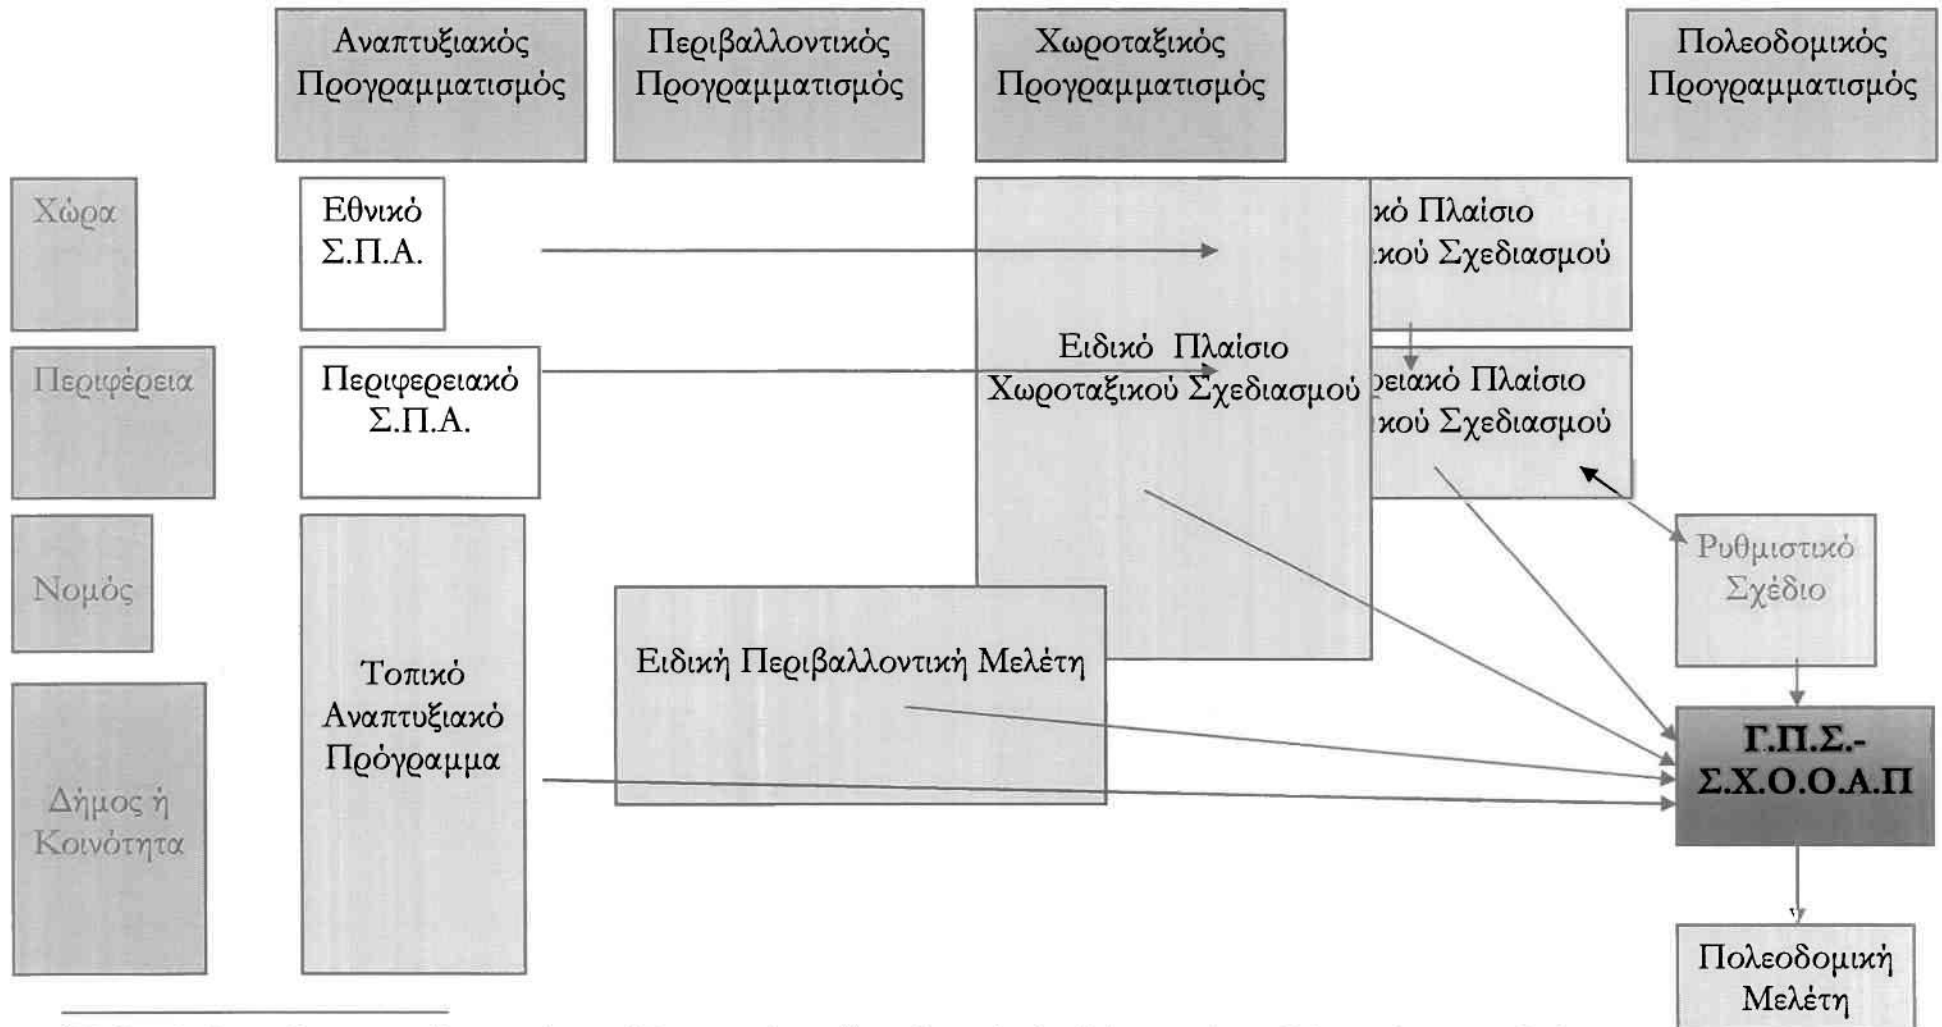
Αναπτυξιακός Προγραμματισμός

Περιβαλλοντικός Προγραμματισμός

Χωροταξικός Προγραμματισμός

Πολεοδομικός Προγραμματισμός

Χώρα

Περιφέρεια

Νομός

Δήμος ή Κοινότητα

Εθνικό Σ.Π.Α.

Περιφερειακό Σ.Π.Α.

Τοπικό Αναπτυξιακό Πρόγραμμα

Ειδικό Πλαίσιο Χωροταξικού Σχεδιασμού

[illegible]κό Πλαίσιο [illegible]κού Σχεδιασμού

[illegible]ειακό Πλαίσιο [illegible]κού Σχεδιασμού

Ειδική Περιβαλλοντική Μελέτη

Ρυθμιστικό Σχέδιο

Γ.Π.Σ.- Σ.Χ.Ο.Ο.Α.Π

Πολεοδομική Μελέτη